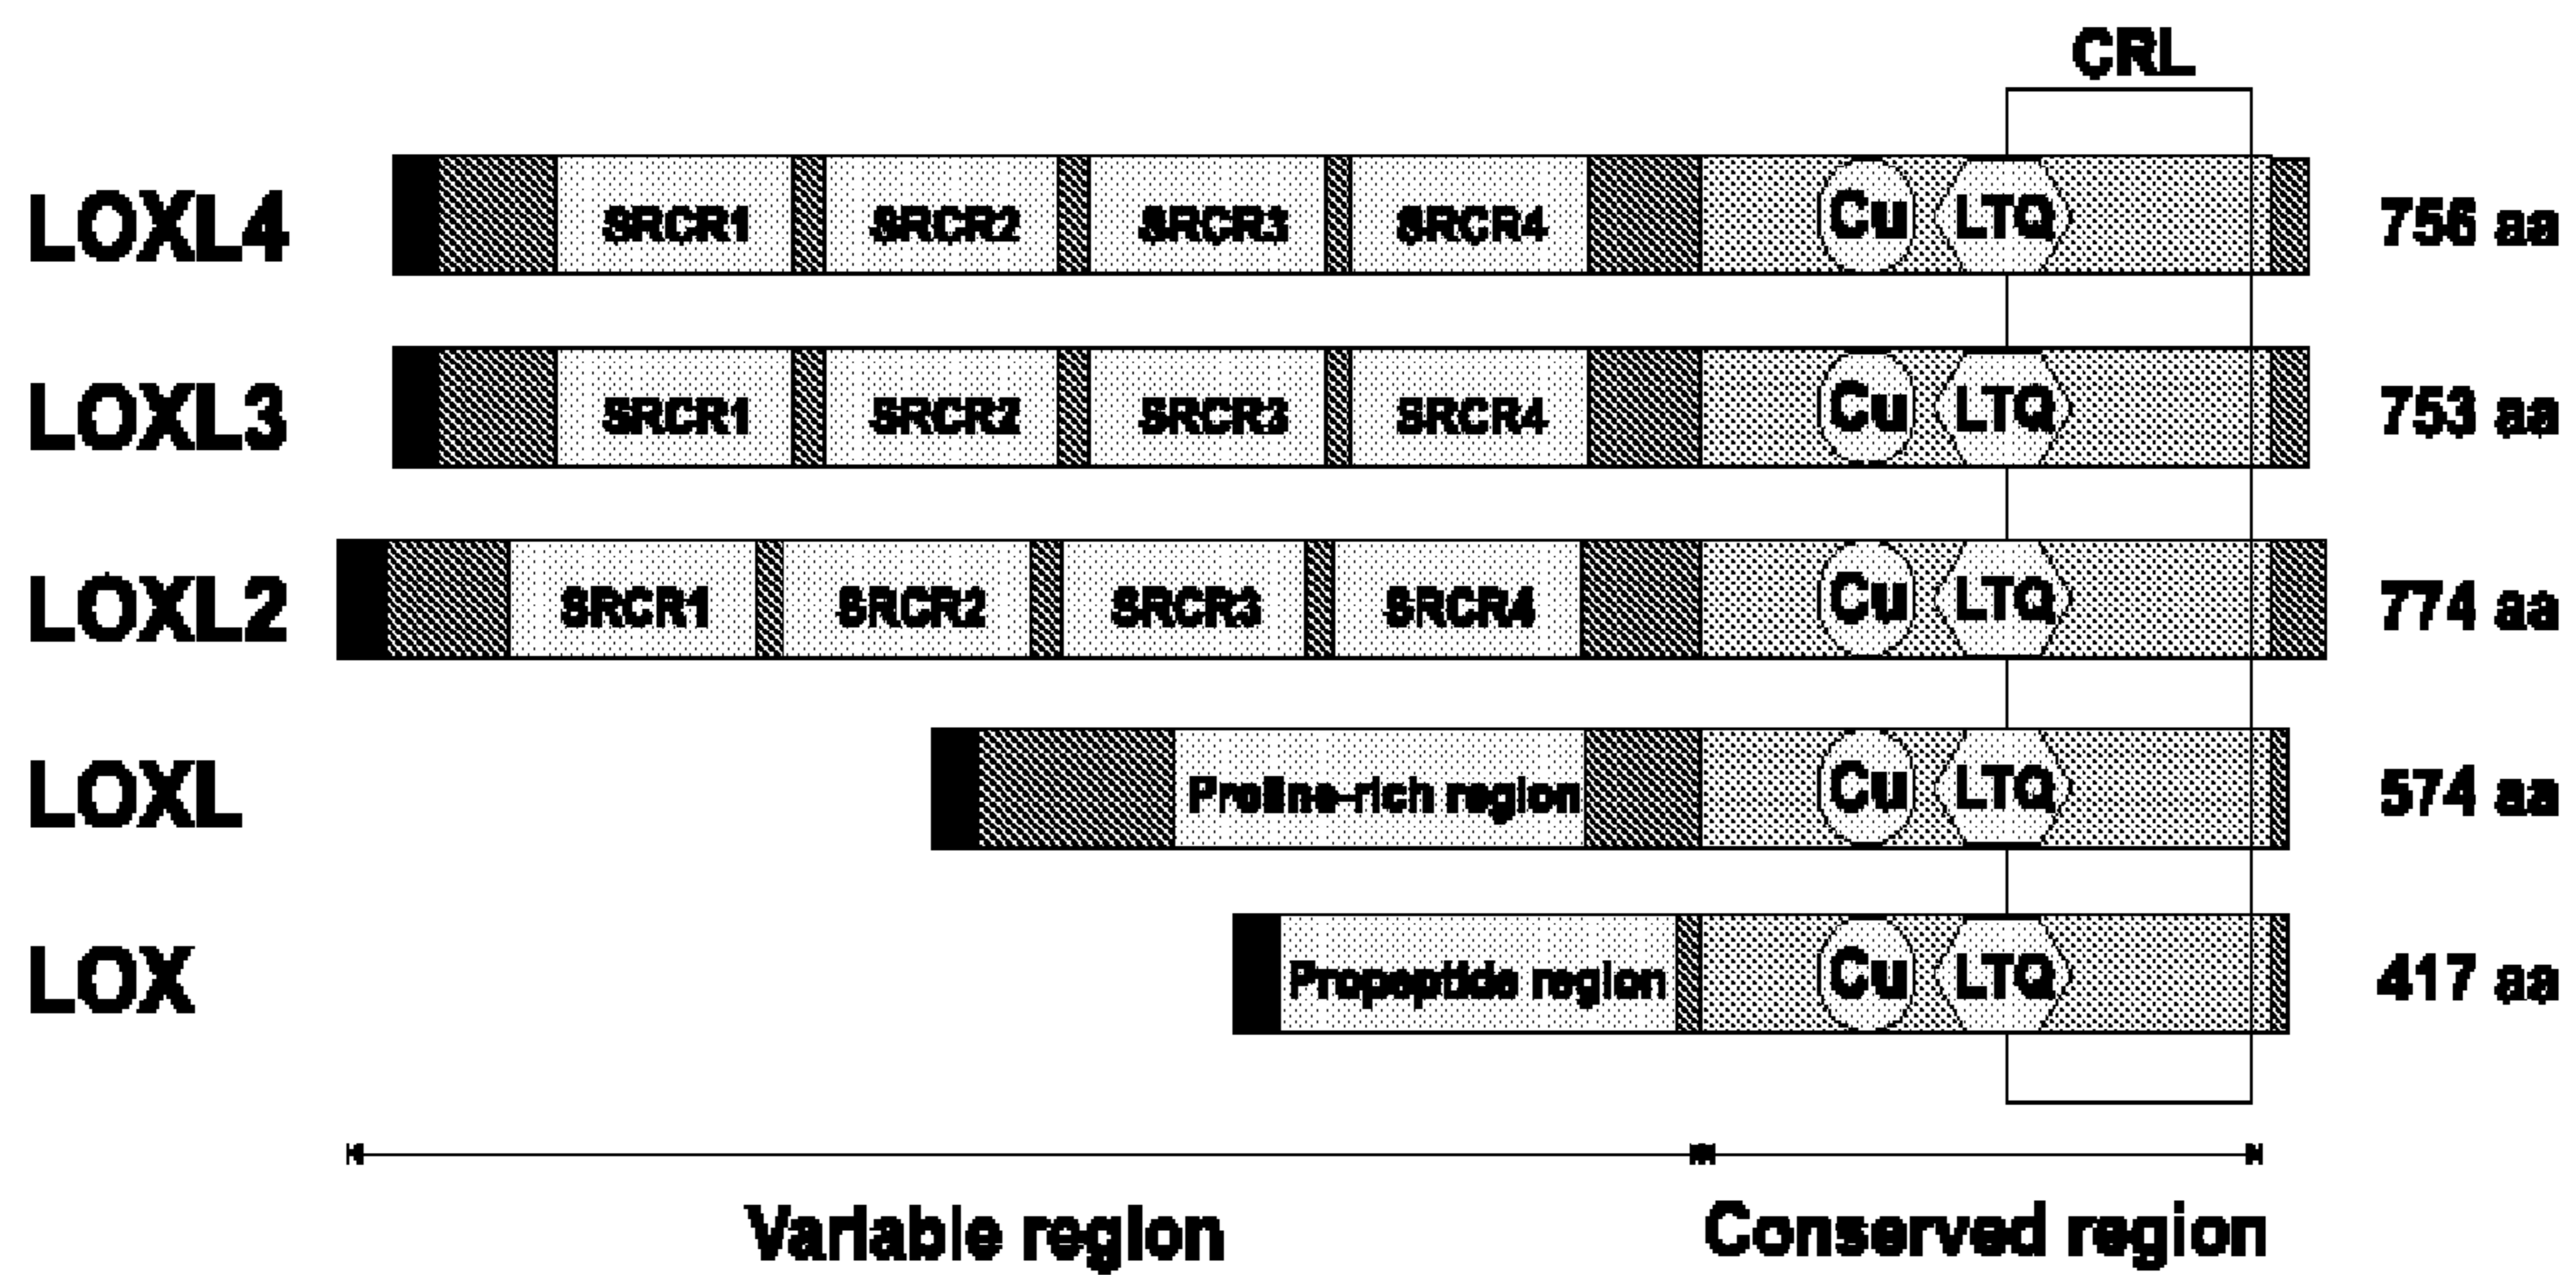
CRL

LOXL4 SRCR1 SRCR2 SRCR3 SRCR4 Cu LTQ 756 aa

LOXL3 SRCR1 SRCR2 SRCR3 SRCR4 Cu LTQ 753 aa

LOXL2 SRCR1 SRCR2 SRCR3 SRCR4 Cu LTQ 774 aa

LOXL Proline-rich region Cu LTQ 574 aa

LOX Propeptide region Cu LTQ 417 aa

Variable region

Conserved region